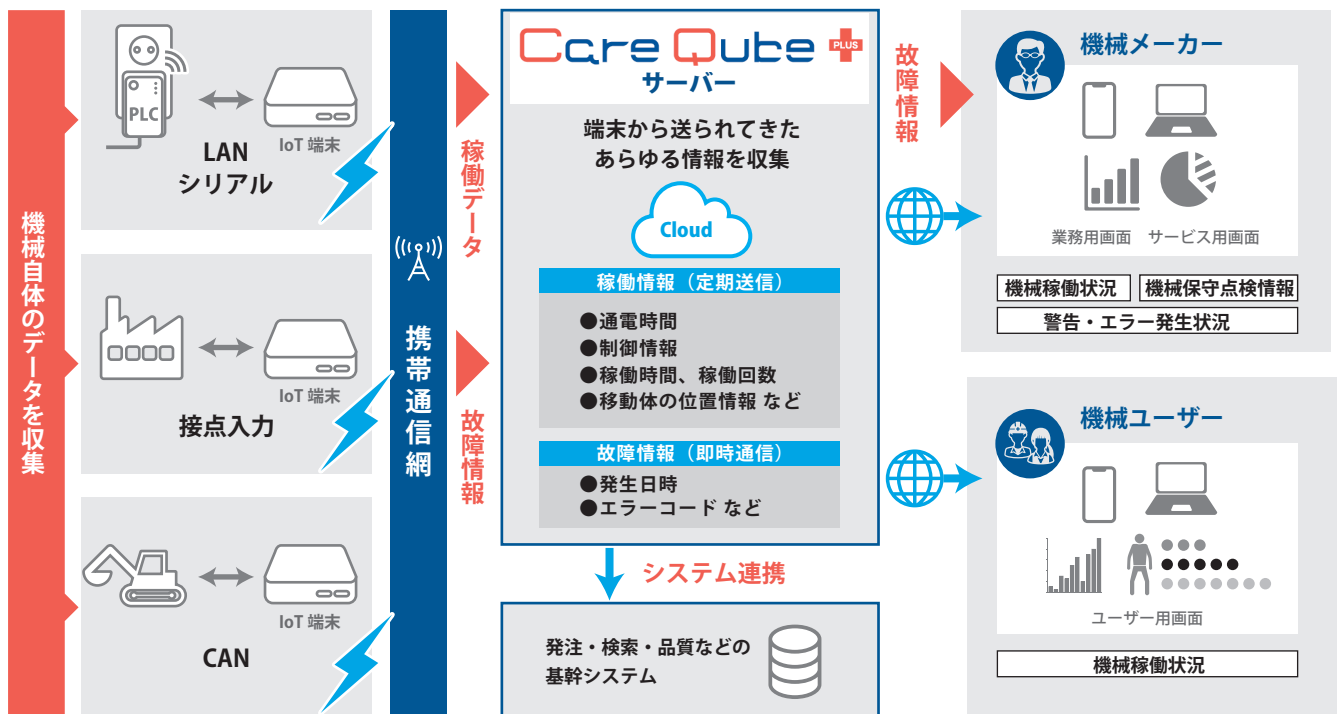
機械自体のデータを収集

PLC
IoT 端末
LAN
シリアル

IoT 端末
接点入力

IoT 端末
CAN

携帯通信網

稼働データ

故障情報

CareQube PLUS
サーバー

端末から送られてきたあらゆる情報を収集

Cloud

稼働情報（定期送信）
●通電時間
●制御情報
●稼働時間、稼働回数
●移動体の位置情報 など

故障情報（即時通信）
●発生日時
●エラーコード など

システム連携

発注・検索・品質などの基幹システム

故障情報

機械メーカー
業務用画面　サービス用画面
機械稼働状況
機械保守点検情報
警告・エラー発生状況

機械ユーザー
ユーザー用画面
機械稼働状況